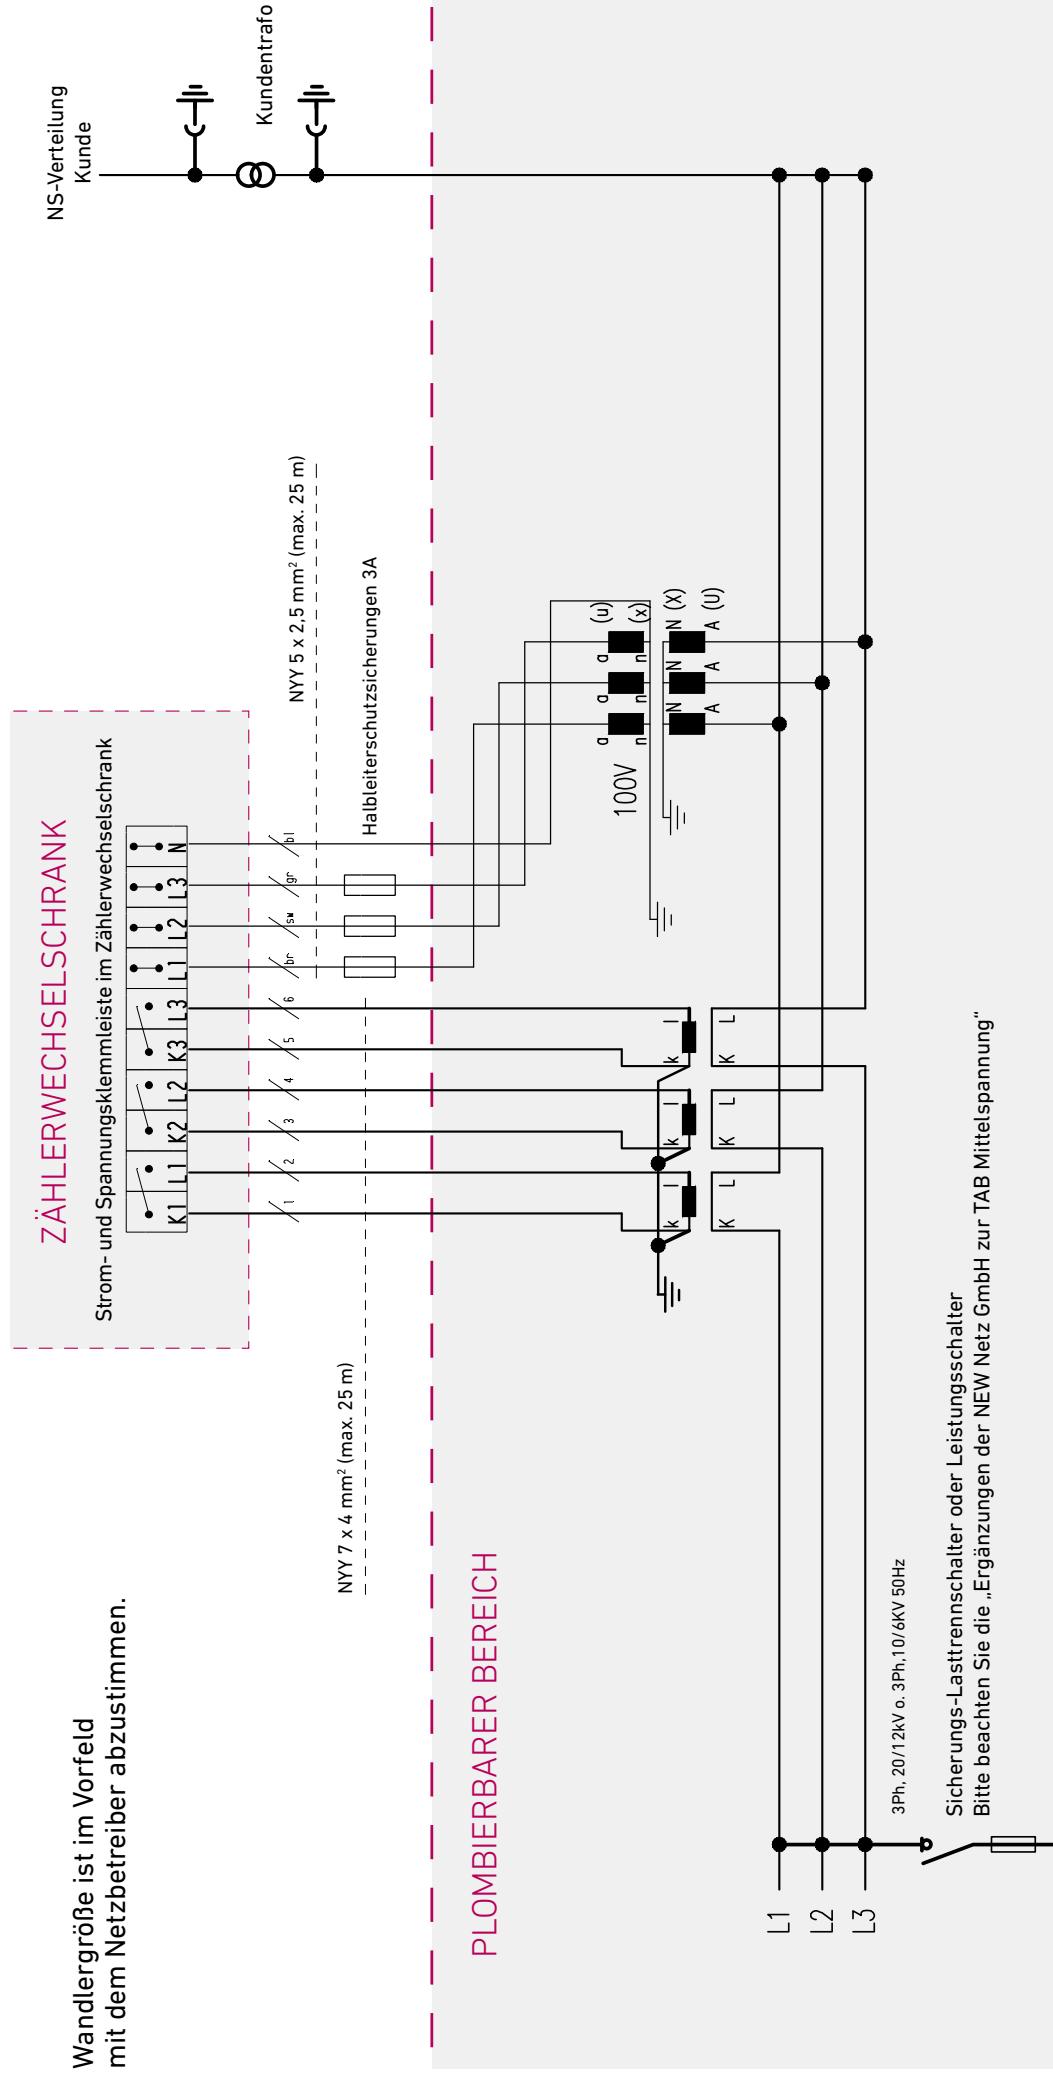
NS-Verteilung Kunde

Kundentrafo

ZÄHLERWECHSELSCHRANK

Strom- und Spannungsklemmleiste im Zählerwechselschrank

K1 L1 K2 L2 K3 L3 L1 L2 L3 N

1 2 3 4 5 6 br sw gr bl

NYY 5 x 2,5 mm² (max. 25 m)

Halbleiterschutzsicherungen 3A

NYY 7 x 4 mm² (max. 25 m)

100V

a n a n a n (u) (x)

N A N A N (X) A (U)

k l K L k l K L k l K L

Wandlergröße ist im Vorfeld mit dem Netzbetreiber abzustimmen.

PLOMBIERBARER BEREICH

3Ph, 20/12kV o. 3Ph,10/6KV 50Hz

Sicherungs-Lasttrennschalter oder Leistungsschalter
Bitte beachten Sie die „Ergänzungen der NEW Netz GmbH zur TAB Mittelspannung"

L1 L2 L3